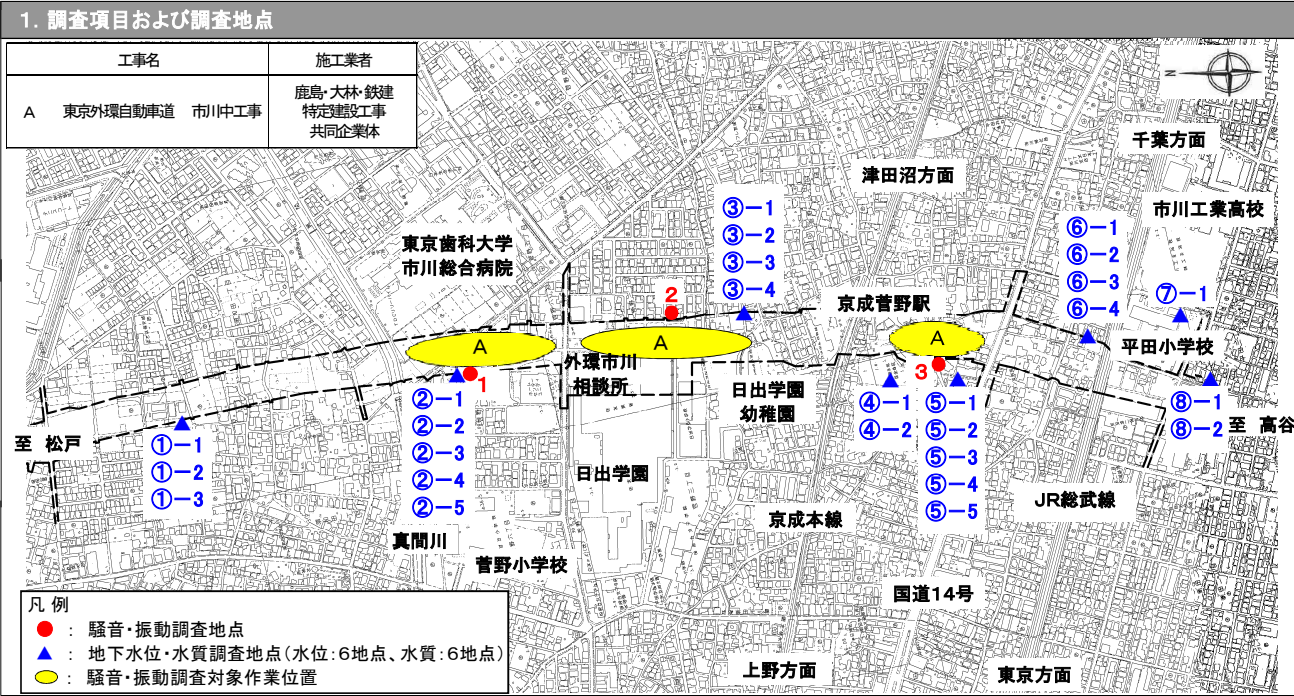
1. 調査項目および調査地点

| 工事名 | 施工業者 |
|---|---|
| A　東京外環自動車道　市川中工事 | 鹿島・大林・鉄建 特定建設工事 共同企業体 |

N

千葉方面
津田沼方面
市川工業高校
東京歯科大学 市川総合病院
③－1
③－2
③－3
③－4
⑥－1
⑥－2
⑥－3
⑥－4
⑦－1
2
京成菅野駅
A
A
A
外環市川 相談所
平田小学校
1
3
日出学園 幼稚園
②－1
②－2
②－3
②－4
②－5
④－1
④－2
⑤－1
⑤－2
⑤－3
⑤－4
⑤－5
⑧－1
⑧－2
至　高谷
至　松戸
①－1
①－2
①－3
日出学園
京成本線
JR総武線
真間川
菅野小学校
国道14号
上野方面
東京方面

凡 例
●：　騒音・振動調査地点
▲：　地下水位・水質調査地点（水位：6地点、水質：6地点）
：　騒音・振動調査対象作業位置